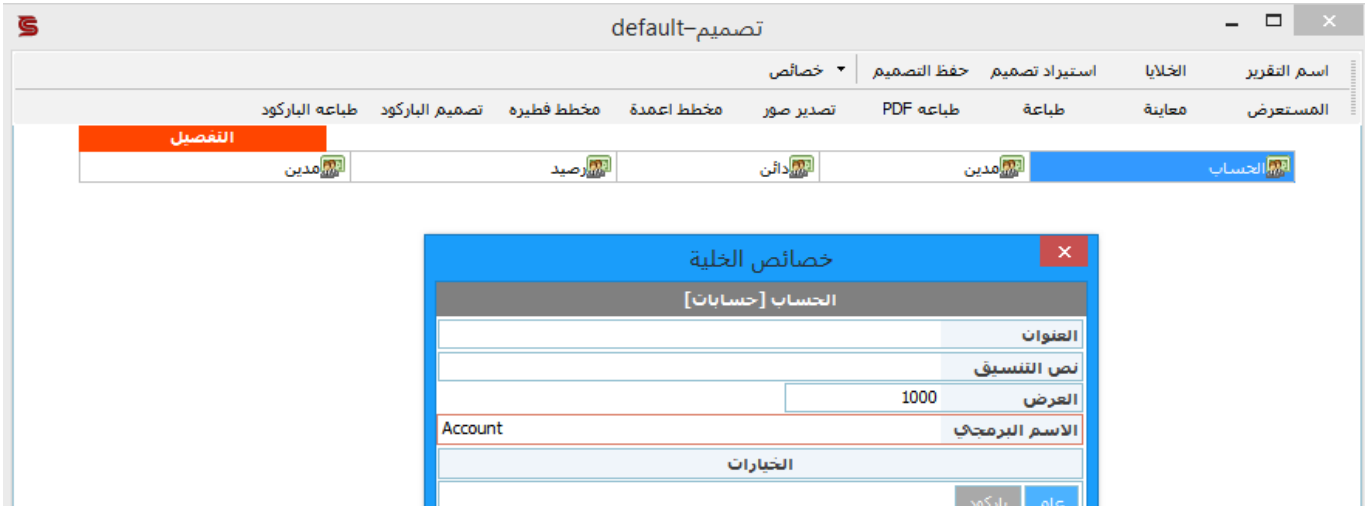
تصميم–default

اسم التقرير
الخلايا
استيراد تصميم
حفظ التصميم
خصائص

المستعرض
معاينة
طباعة
طباعه PDF
تصدير صور
مخطط اعمدة
مخطط فطيره
تصميم الباركود
طباعه الباركود

التفصيل

| الحساب | مدين | دائن | رصيد | مدين |
|---|---|---|---|---|

خصائص الخلية

الحساب [حسابات]

العنوان
نص التنسيق
العرض 1000
الاسم البرمجي Account

الخيارات

عام
باركود